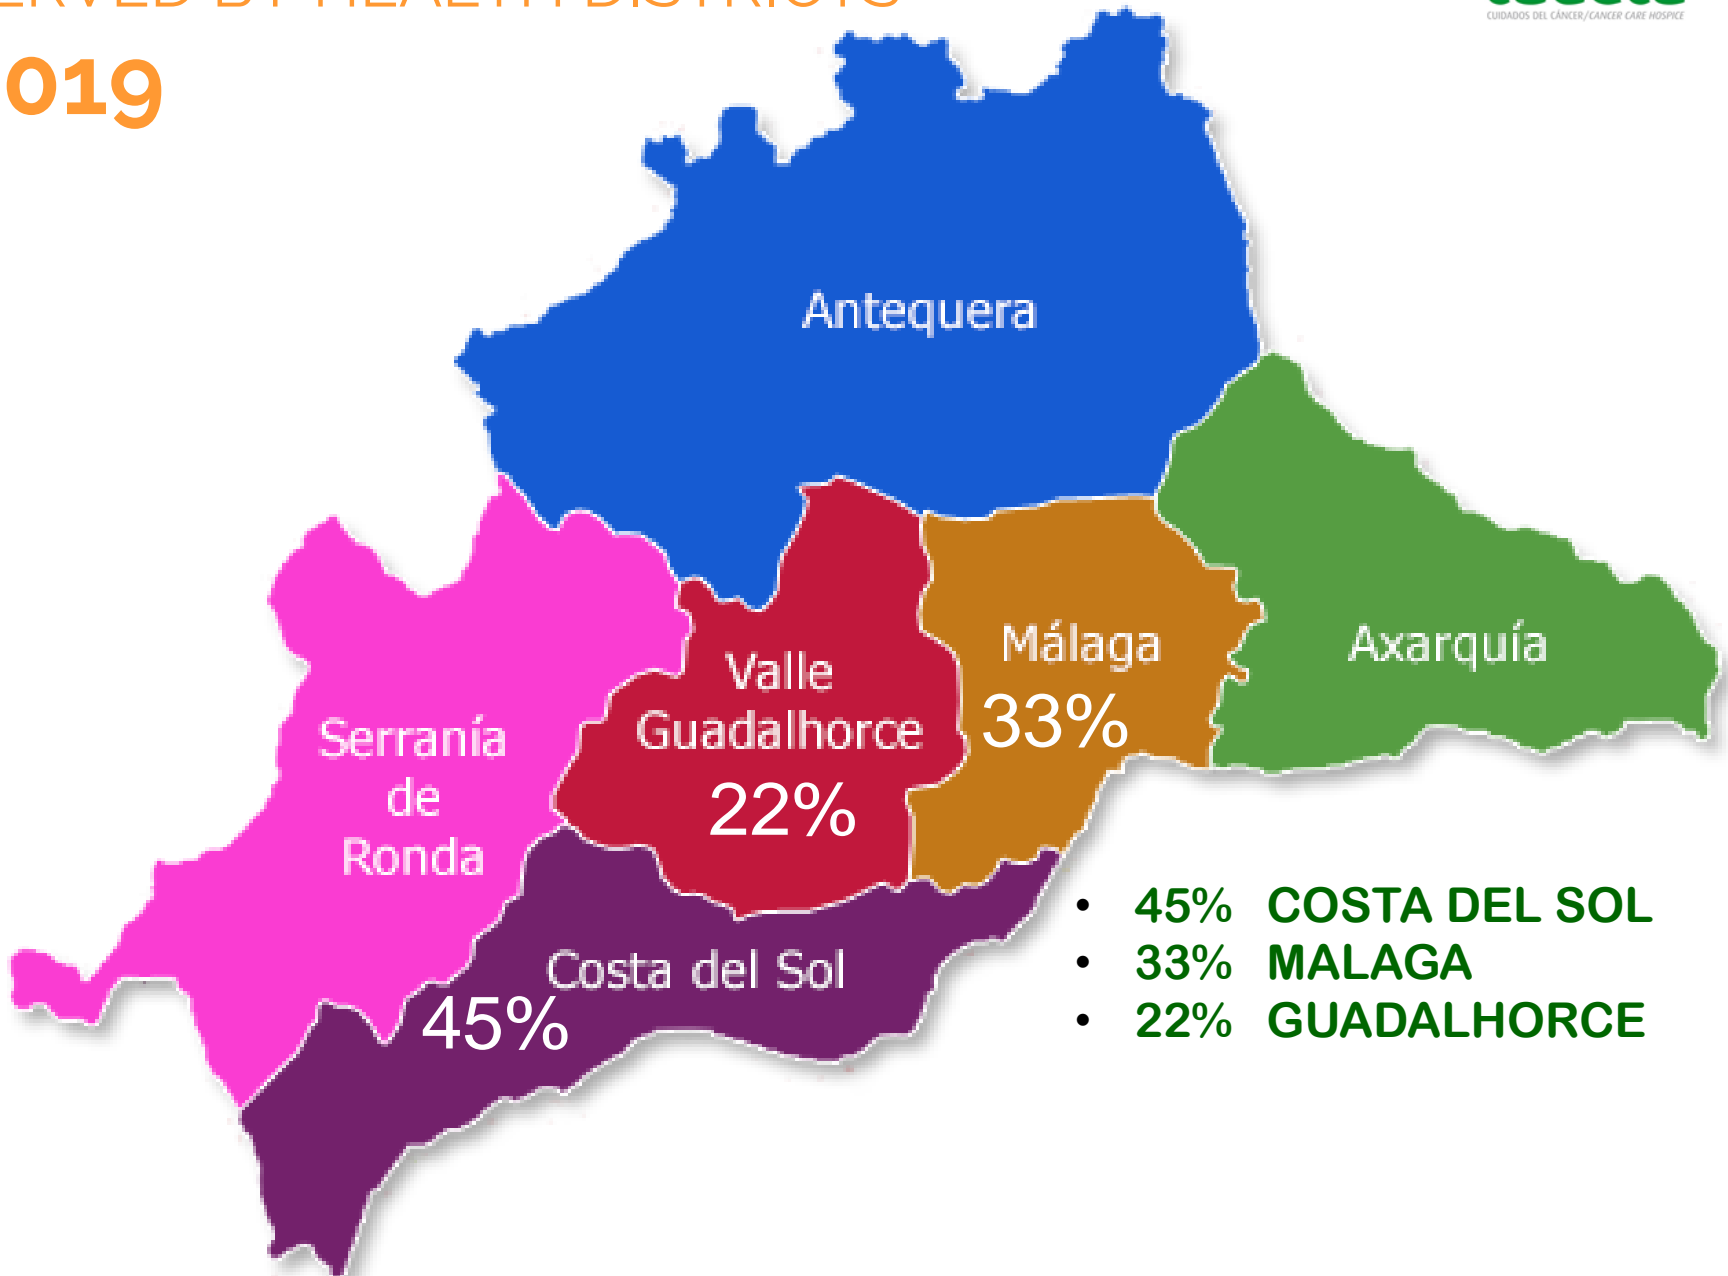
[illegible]ERVED BY HEALTH DISTRICTS
019

CUIDADOS DEL CÁNCER/CANCER CARE HOSPICE

Antequera

Axarquía

Málaga
33%

Valle
Guadalhorce
22%

Serranía
de
Ronda

Costa del Sol
45%

- 45% COSTA DEL SOL
- 33% MALAGA
- 22% GUADALHORCE